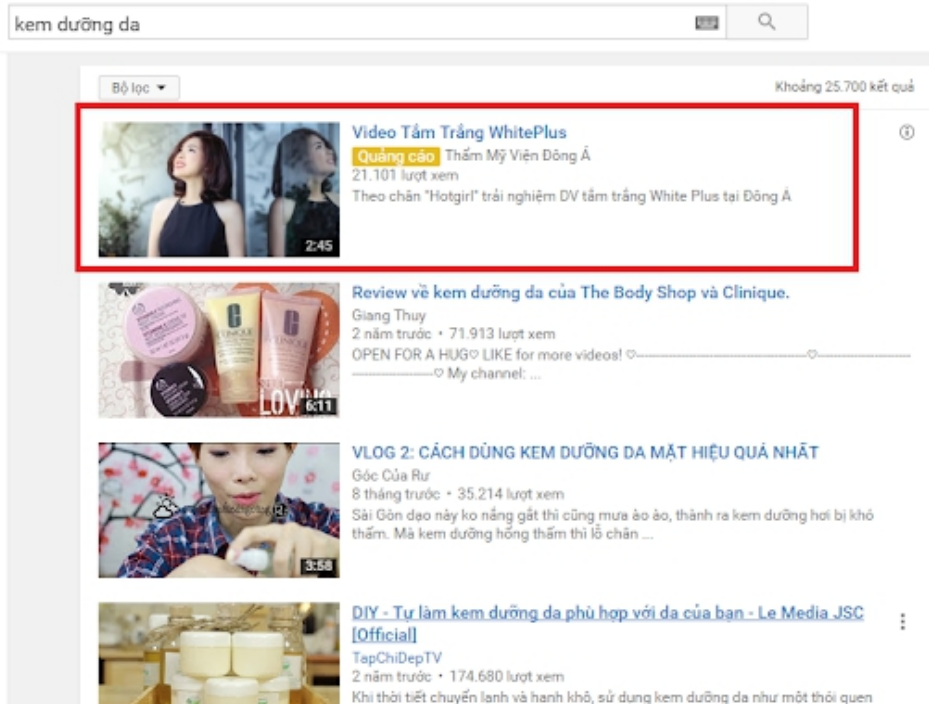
kem dưỡng da

Bộ lọc

Khoảng 25.700 kết quả

2:45

Video Tắm Trắng WhitePlus

Quảng cáo Thẩm Mỹ Viện Đông Á

21.101 lượt xem

Theo chân "Hotgirl" trải nghiệm DV tắm trắng White Plus tại Đông Á

6:11

Review về kem dưỡng da của The Body Shop và Clinique.

Giang Thuy

2 năm trước • 71.913 lượt xem

OPEN FOR A HUG♡ LIKE for more videos! ♡——————————♡—————————————♡ My channel: ...

3:58

VLOG 2: CÁCH DÙNG KEM DƯỠNG DA MẶT HIỆU QUẢ NHẤT

Góc Của Rư

8 tháng trước • 35.214 lượt xem

Sài Gòn dạo này ko nắng gắt thì cũng mưa ào ào, thành ra kem dưỡng hơi bị khó thấm. Mà kem dưỡng hổng thấm thì lỗ chân ...

DIY - Tự làm kem dưỡng da phù hợp với da của bạn - Le Media JSC [Official]

TapChiDepTV

2 năm trước • 174.680 lượt xem

Khi thời tiết chuyển lạnh và hanh khô, sử dụng kem dưỡng da như một thói quen